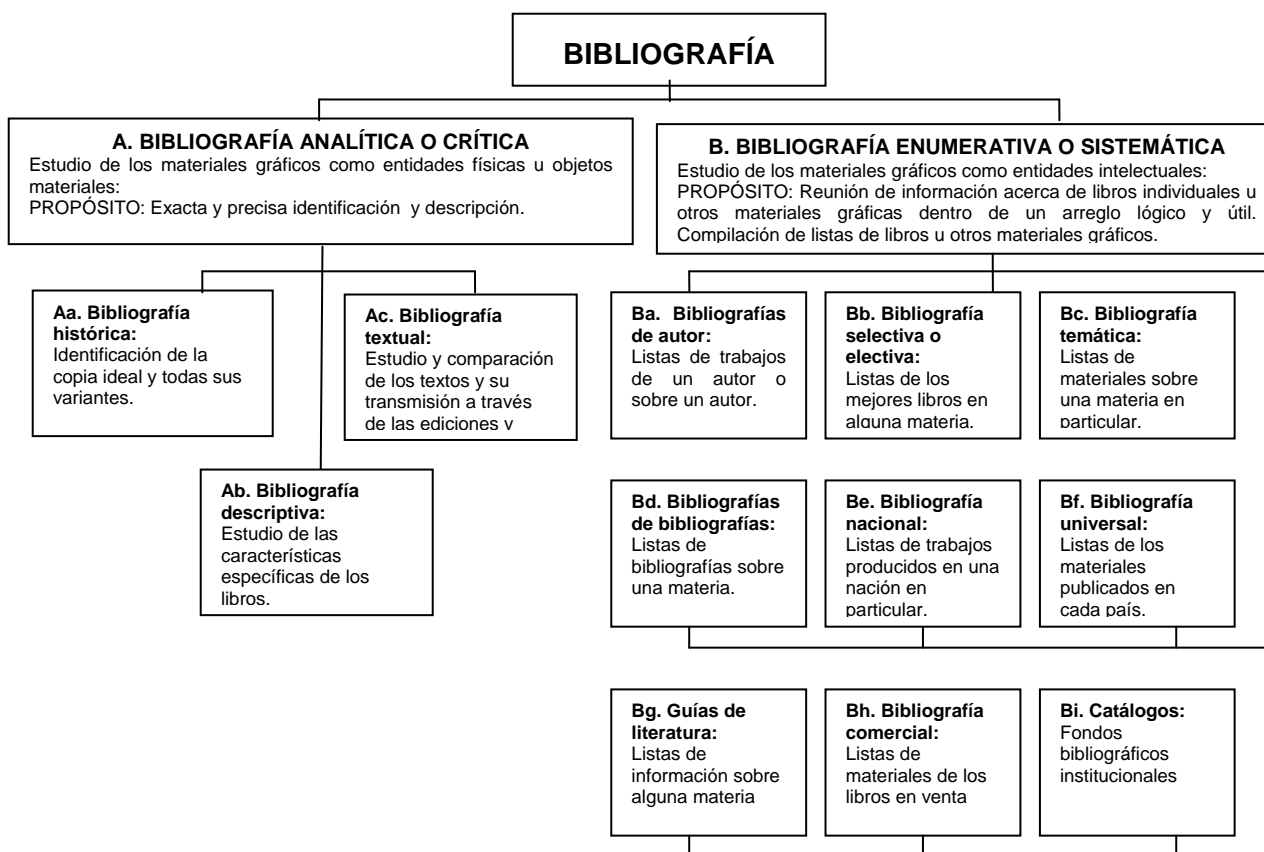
BIBLIOGRAFÍA

A. BIBLIOGRAFÍA ANALÍTICA O CRÍTICA
Estudio de los materiales gráficos como entidades físicas u objetos materiales:
PROPÓSITO: Exacta y precisa identificación y descripción.

B. BIBLIOGRAFÍA ENUMERATIVA O SISTEMÁTICA
Estudio de los materiales gráficos como entidades intelectuales:
PROPÓSITO: Reunión de información acerca de libros individuales u otros materiales gráficas dentro de un arreglo lógico y útil. Compilación de listas de libros u otros materiales gráficos.

Aa. Bibliografía histórica:
Identificación de la copia ideal y todas sus variantes.

Ac. Bibliografía textual:
Estudio y comparación de los textos y su transmisión a través de las ediciones y

Ab. Bibliografía descriptiva:
Estudio de las características específicas de los libros.

Ba. Bibliografías de autor:
Listas de trabajos de un autor o sobre un autor.

Bb. Bibliografía selectiva o electiva:
Listas de los mejores libros en alguna materia.

Bc. Bibliografía temática:
Listas de materiales sobre una materia en particular.

Bd. Bibliografías de bibliografías:
Listas de bibliografías sobre una materia.

Be. Bibliografía nacional:
Listas de trabajos producidos en una nación en particular.

Bf. Bibliografía universal:
Listas de los materiales publicados en cada país.

Bg. Guías de literatura:
Listas de información sobre alguna materia

Bh. Bibliografía comercial:
Listas de materiales de los libros en venta

Bi. Catálogos:
Fondos bibliográficos institucionales